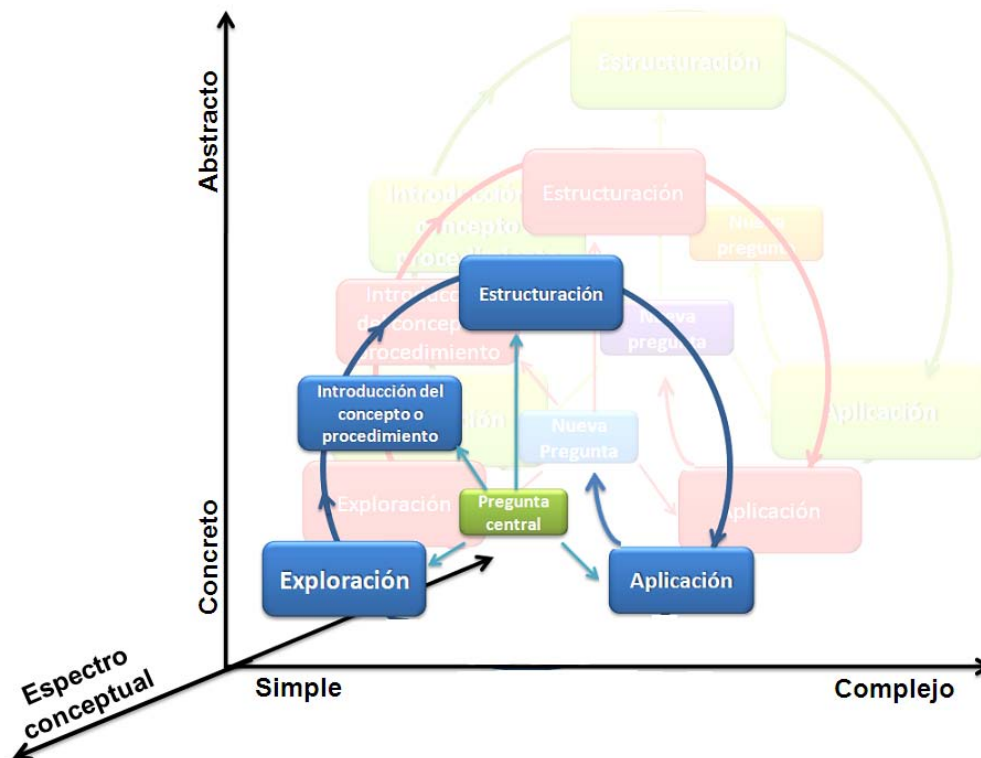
Abstracto

Estructuración

Introducción del concepto o procedimiento

Estructuración

Nueva pregunta

Introducción del concepto o procedimiento

Estructuración

Nueva pregunta

Aplicación

Introducción del concepto o procedimiento

Nueva Pregunta

Exploración

Pregunta central

Aplicación

Concreto

Exploración

Aplicación

Espectro conceptual

Simple

Complejo